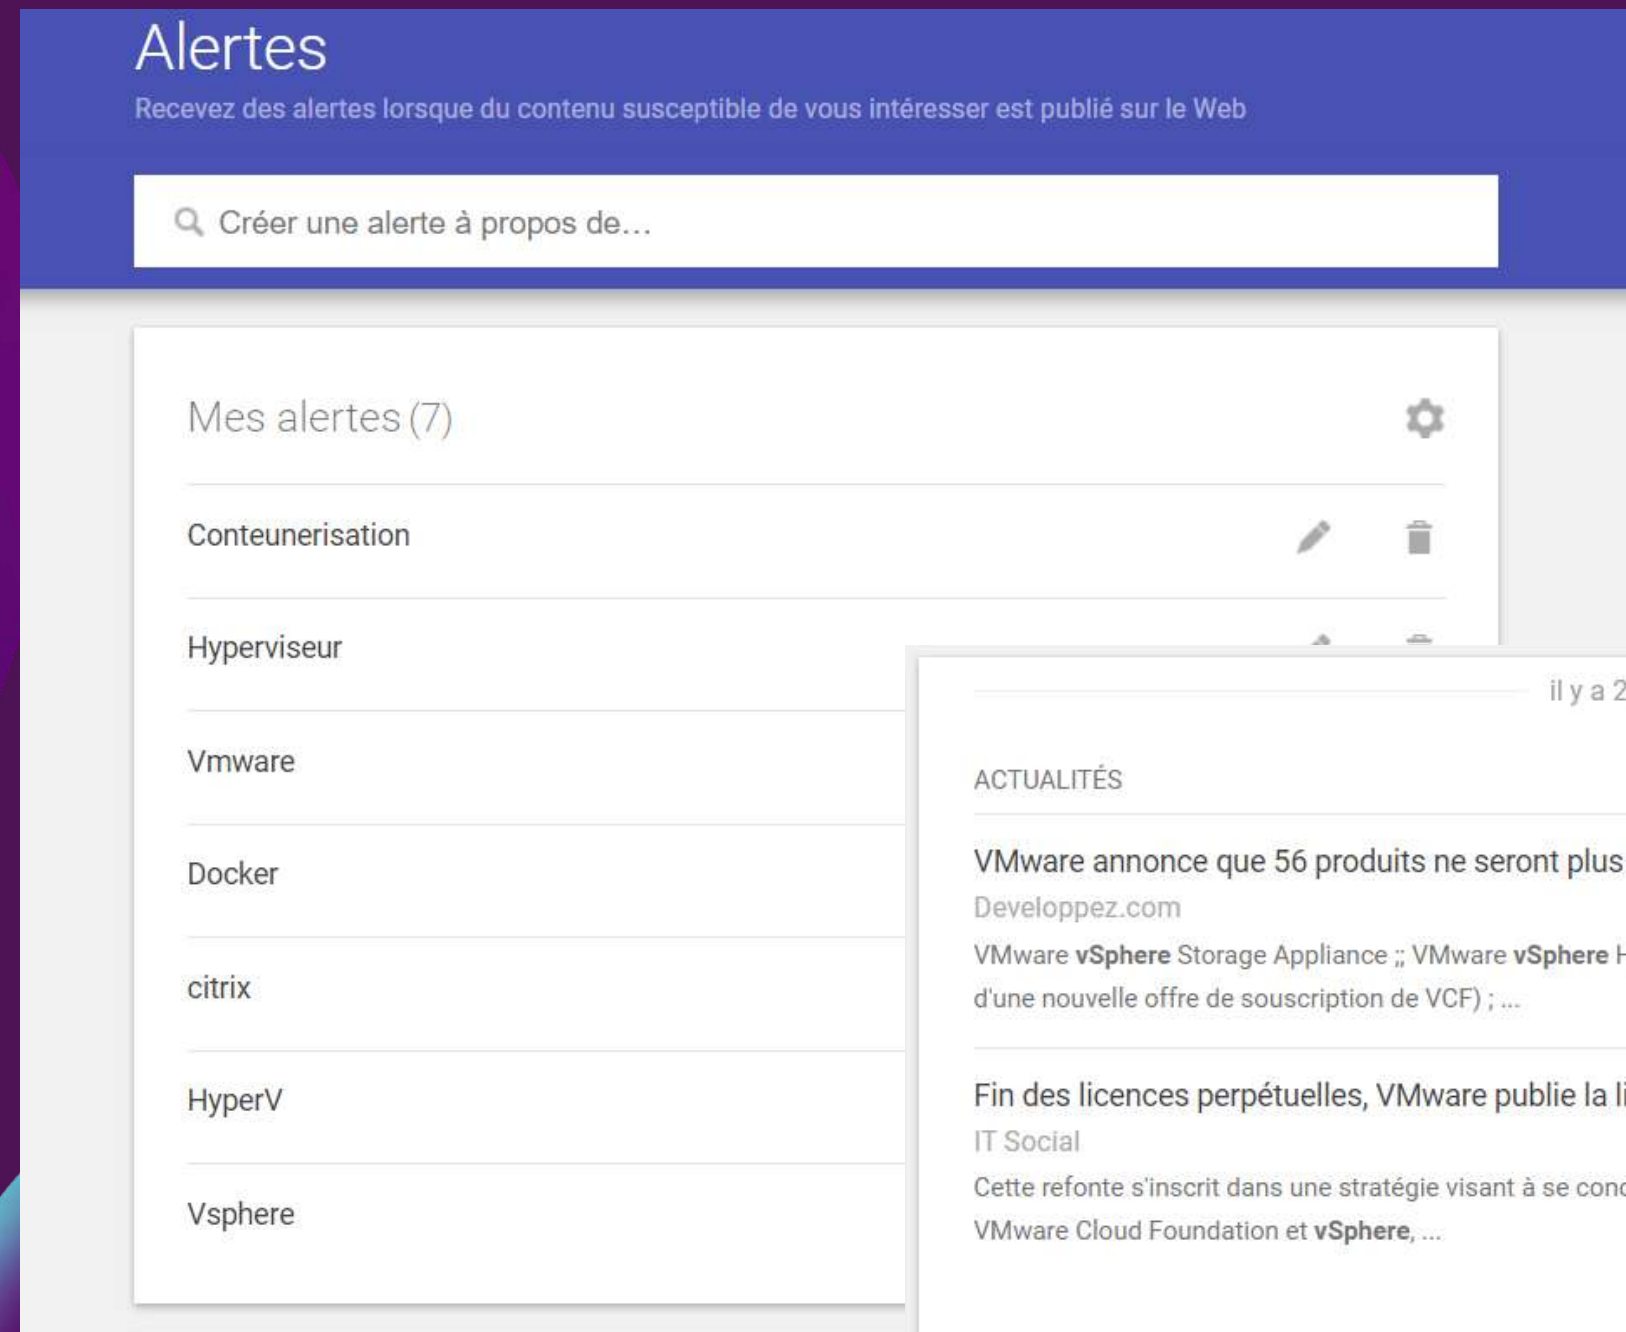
Alertes

Recevez des alertes lorsque du contenu susceptible de vous intéresser est publié sur le Web

Créer une alerte à propos de...

Mes alertes (7)

Conteunerisation

Hyperviseur

Vmware

Docker

citrix

HyperV

Vsphere

il y a 2

ACTUALITÉS

VMware annonce que 56 produits ne seront plus

Developpez.com

VMware vSphere Storage Appliance ;; VMware vSphere H d'une nouvelle offre de souscription de VCF) ; ...

Fin des licences perpétuelles, VMware publie la li

IT Social

Cette refonte s'inscrit dans une stratégie visant à se conc VMware Cloud Foundation et vSphere, ...